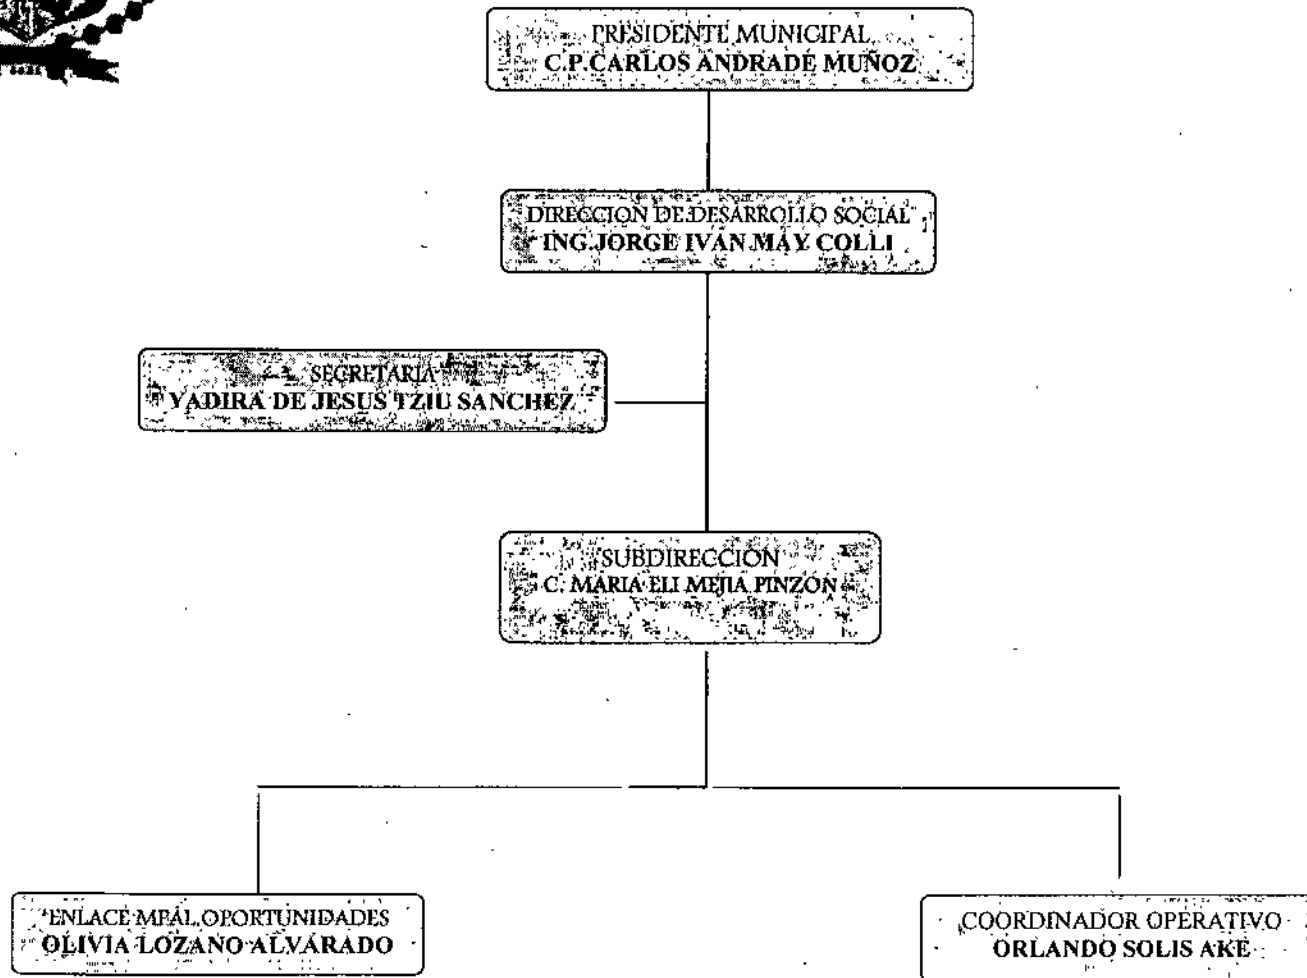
PRESIDENTE MUNICIPAL
C.P.CARLOS ANDRADE MUÑOZ

DIRECCION DE DESARROLLO SOCIAL
ING.JORGE IVAN MAY COLLI

SECRETARIA
YADIRA DE JESUS TZIU SANCHEZ

SUBDIRECCION
C. MARIA ELI MEJIA PINZON

ENLACE MPAL.OPORTUNIDADES
OLIVIA LOZANO ALVARADO

COORDINADOR OPERATIVO
ORLANDO SOLIS AKE